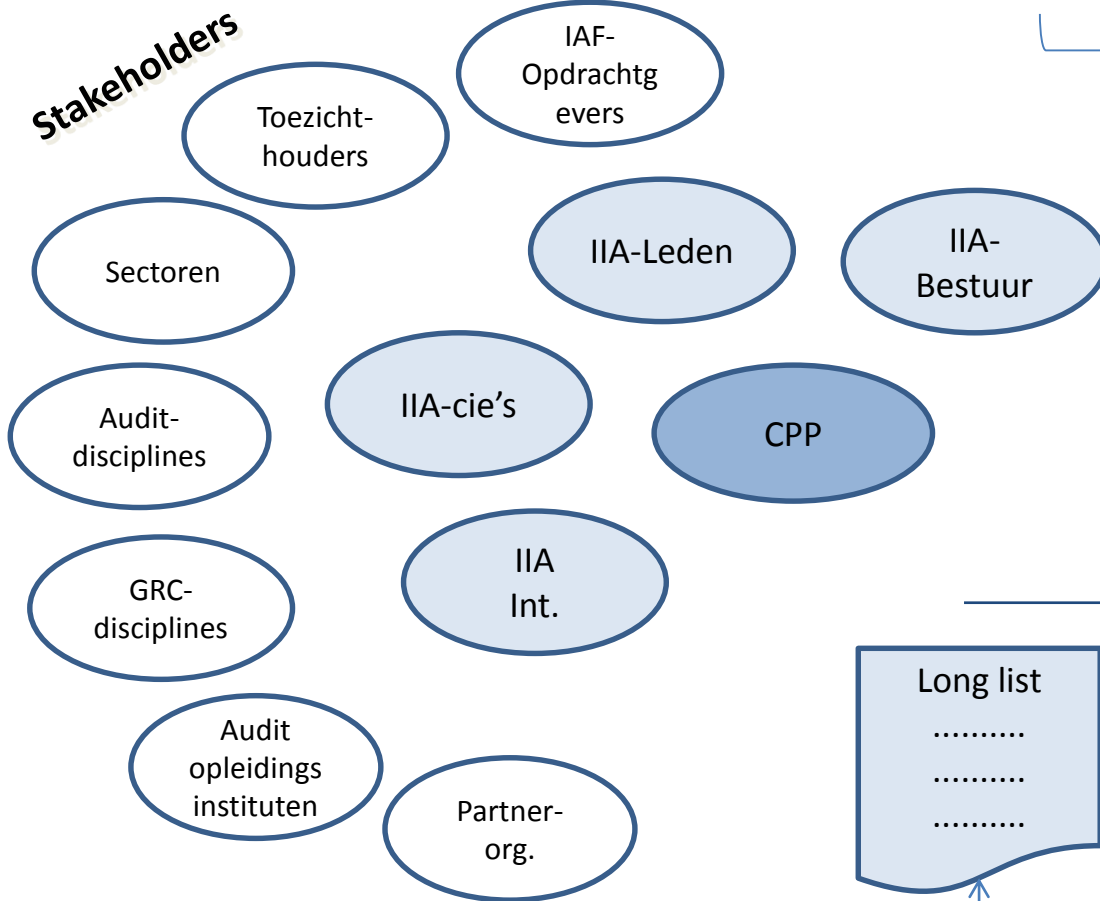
Stakeholders

IAF-Opdrachtgevers

Toezicht-houders

IIA-Leden

IIA-Bestuur

Sectoren

Audit-disciplines

IIA-cie’s

CPP

GRC-disciplines

IIA Int.

Audit opleidings instituten

Partner-org.

Long list
..........
..........
..........